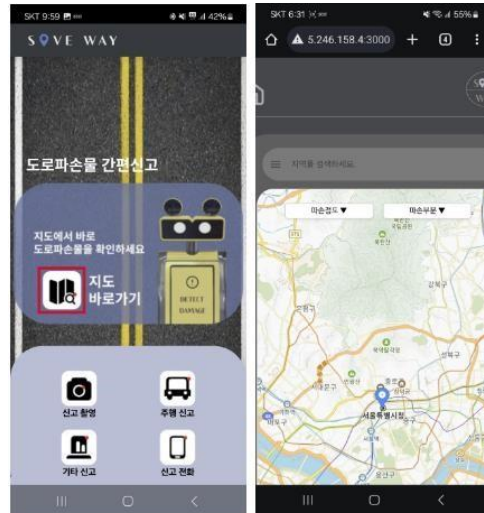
SKT 9:59 42%

SAVE WAY

도로파손물 간편신고

지도에서 바로 도로파손물을 확인하세요

지도 바로가기

DETECT DAMAGE

신고 촬영

주행 신고

기타 신고

신고 전화

SKT 6:31 55%

5.246.158.4:3000

4

지역을 검색하세요

파손정도 ▼

파손부분 ▼

강북구

성북구

서울특별시청

중구

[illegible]